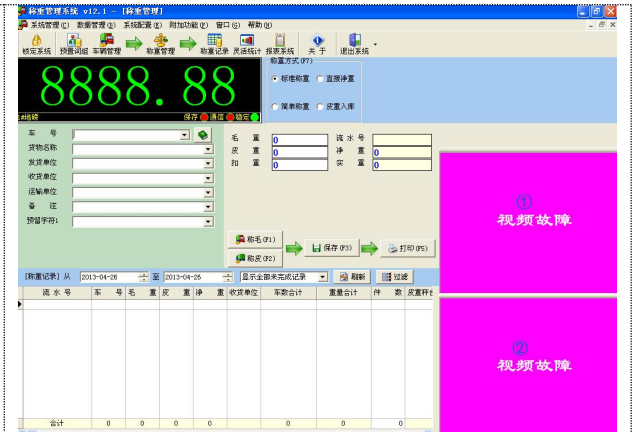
称重管理系统 v12.1 - [称重管理]

系统管理(C) 数据管理(D) 系统配置(S) 附加功能(E) 窗口(W) 帮助(H)

锁定系统 预置词组 车辆管理 称重管理 称重记录 灵活统计 报表系统 关于 退出系统

8888.88

称重方式(F7)
标准称重 直接净重
简单称重 皮重入库

保存 通信 稳定

车号
货物名称
发货单位
收货单位
运输单位
备注
预留字符1

毛重 0
皮重 0
扣重 0
流水号
净重 0
实重 0

称毛(F1)
称皮(F2)
保存(F3)
打印(F5)

①
视频故障

②
视频故障

[称重记录] 从 2013-04-26 至 2013-04-26 显示全部未完成记录 刷新 过滤

| 流水号 | 车号 | 毛重 | 皮重 | 净重 | 收货单位 | 车数合计 | 重量合计 | 件数 | 皮重秤 |
|---|---|---|---|---|---|---|---|---|---|
| 合计 | | 0 | 0 | 0 | | 0 | 0 | 0 | |